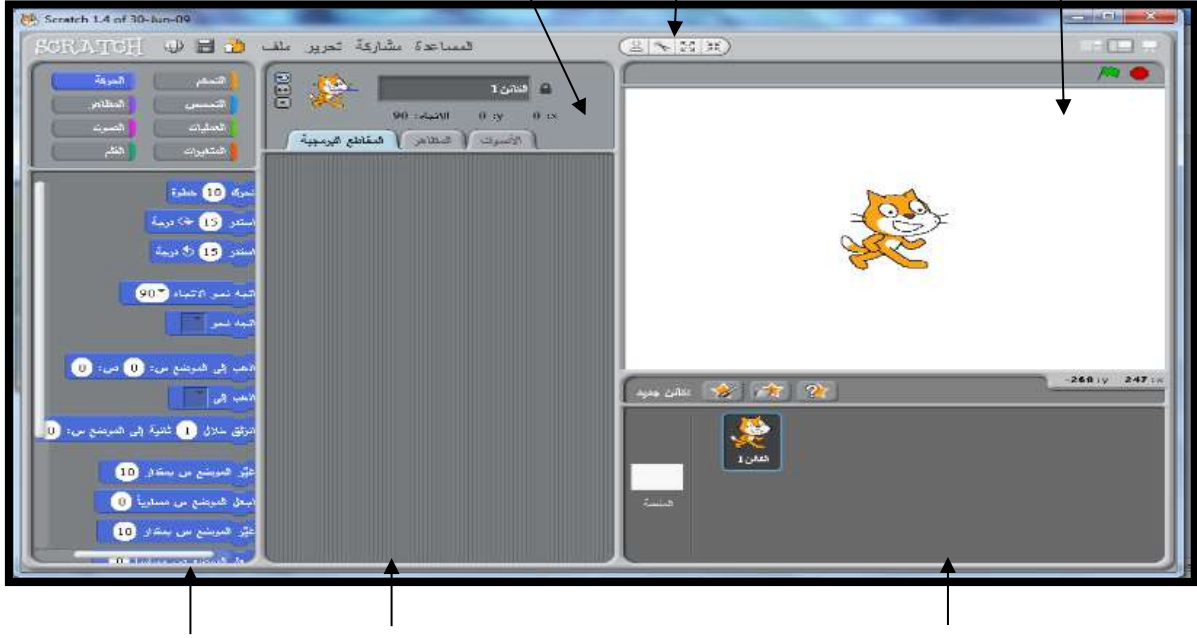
Scratch 1.4 of 30-Jun-09

SCRATCH

المساعدة مشاركة تحرير ملف

الحركة
التحكم
المظاهر
التحسس
الصوت
العمليات
القلم
المتغيرات

الكائن 1

الاتجاه: 90 y: 0 x: 0

المقاطع البرمجية
المظاهر
الأصوات

تحرك 10 خطوة
استدر 15 درجة
استدر 15 درجة

اتجه نحو الاتجاه 90
اتجه نحو

اذهب إلى الموضع س: 0 ص: 0
اذهب إلى
انزلق خلال 1 ثانية إلى الموضع س: 0

غيّر الموضع س بمقدار 10
اجعل الموضع س مساوياً 0
غيّر الموضع س بمقدار 10

كائن جديد

y: -268 x: 247

الكائن 1

المنصة